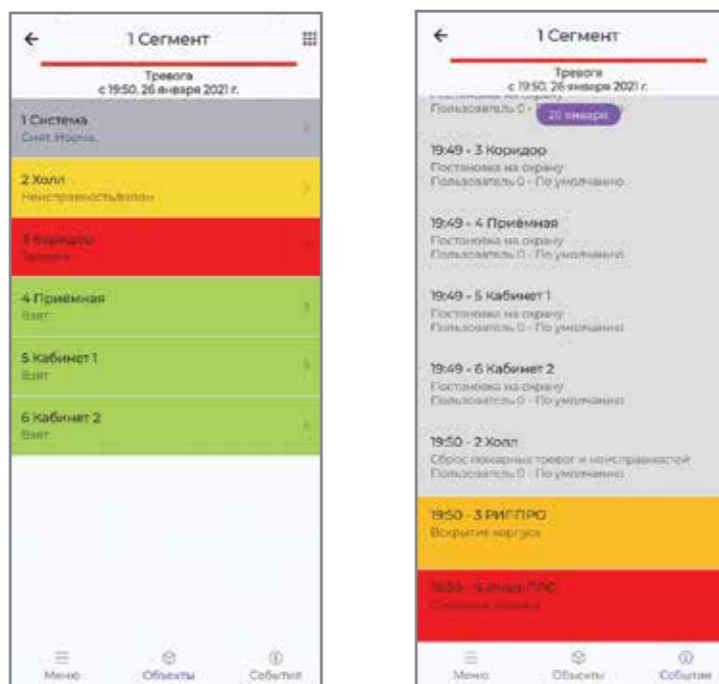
1 Сегмент

Тревога
с 19:50, 26 января 2021 г.

1 Система
Снят. Норма.

2 Холл
Неисправность/взлом

3 Коридор
Тревога

4 Приёмная
Взят

5 Кабинет 1
Взят

6 Кабинет 2
Взят

Меню
Объекты
События

1 Сегмент

Тревога
с 19:50, 26 января 2021 г.

Пользователь 0 -
26 января

19:49 - 3 Коридор
Постановка на охрану
Пользователь 0 - По умолчанию

19:49 - 4 Приёмная
Постановка на охрану
Пользователь 0 - По умолчанию

19:49 - 5 Кабинет 1
Постановка на охрану
Пользователь 0 - По умолчанию

19:49 - 6 Кабинет 2
Постановка на охрану
Пользователь 0 - По умолчанию

19:50 - 2 Холл
Сброс пожарных тревог и неисправностей
Пользователь 0 - По умолчанию

19:50 - 3 РИГ ПРО
Вскрытие корпуса

19:50 - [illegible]
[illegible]

Меню
Объекты
События